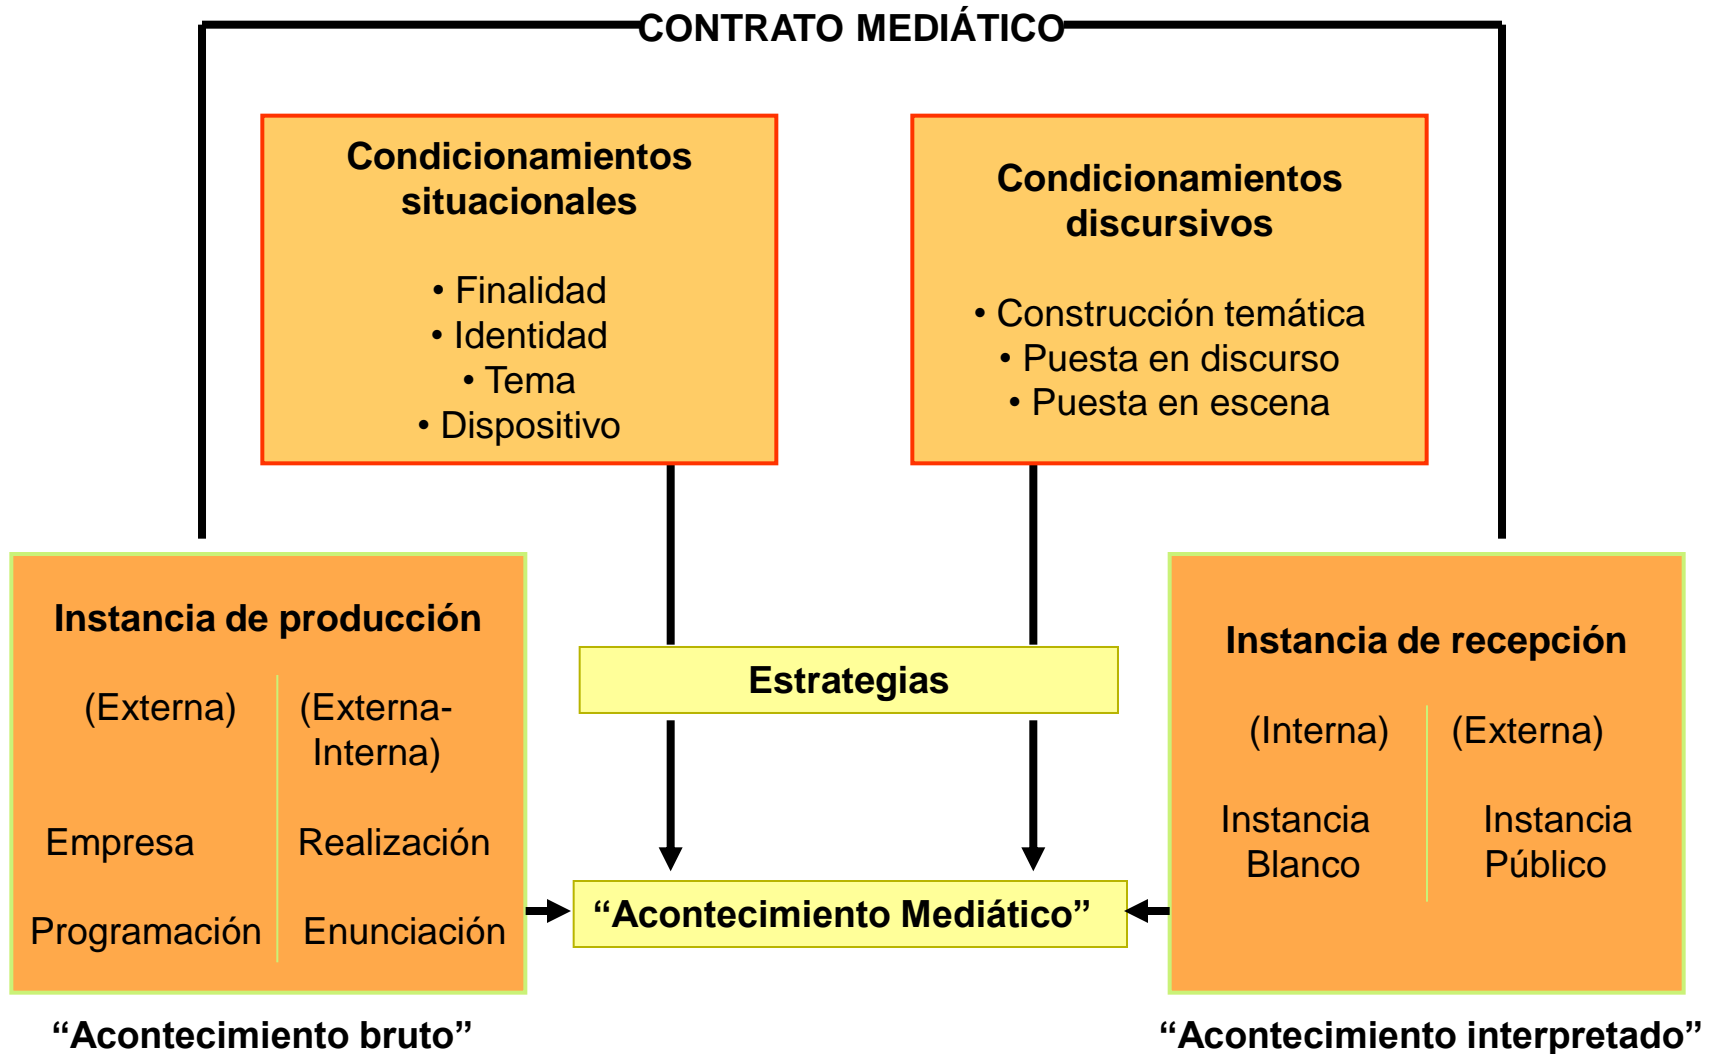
CONTRATO MEDIÁTICO

Condicionamientos situacionales

• Finalidad
• Identidad
• Tema
• Dispositivo

Condicionamientos discursivos

• Construcción temática
• Puesta en discurso
• Puesta en escena

Instancia de producción

(Externa)

Empresa

Programación

(Externa-Interna)

Realización

Enunciación

Estrategias

"Acontecimiento Mediático"

Instancia de recepción

(Interna)

Instancia Blanco

(Externa)

Instancia Público

"Acontecimiento bruto"

"Acontecimiento interpretado"